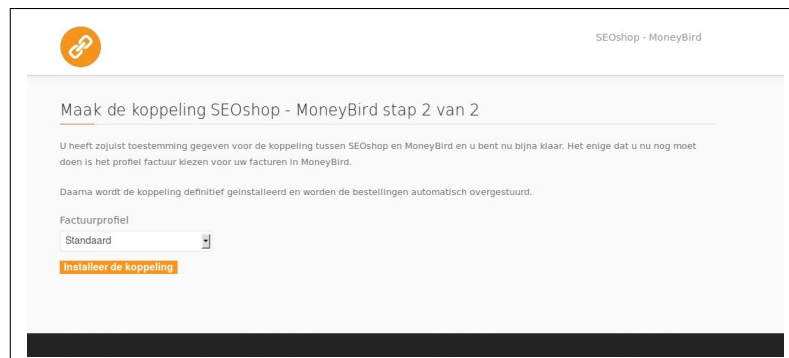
SEOshop - MoneyBird

Maak de koppeling SEOshop - MoneyBird stap 2 van 2

U heeft zojuist toestemming gegeven voor de koppeling tussen SEOshop en MoneyBird en u bent nu bijna klaar. Het enige dat u nu nog moet doen is het profiel factuur kiezen voor uw facturen in MoneyBird.

Daarna wordt de koppeling definitief geinstalleerd en worden de bestellingen automatisch overgestuurd.

Factuurprofiel

Standaard

Installeer de koppeling